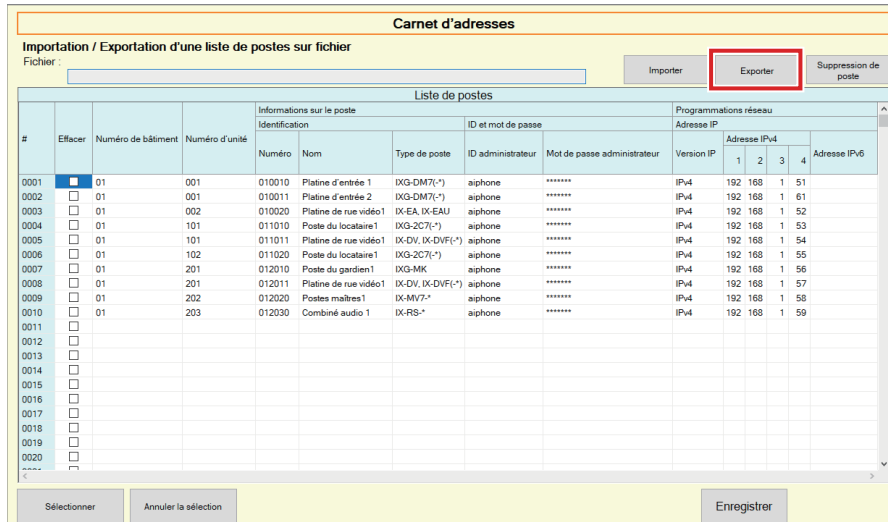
Carnet d'adresses

Importation / Exportation d'une liste de postes sur fichier
Fichier :

Importer | Exporter | Suppression de poste

Liste de postes

| # | Effacer | Numéro de bâtiment | Numéro d'unité | Numéro | Nom | Type de poste | ID administrateur | Mot de passe administrateur | Version IP | 1 | 2 | 3 | 4 | Adresse IPv6 |
|---|---|---|---|---|---|---|---|---|---|---|---|---|---|---|
| | | | | Informations sur le poste | | | | | Programmations réseau | | | | | |
| | | | | Identification | | | ID et mot de passe | | Adresse IP | Adresse IPv4 | | | | |
| 0001 | ☐ | 01 | 001 | 010010 | Platine d'entrée 1 | IXG-DM7(-*) | aiphone | ******* | IPv4 | 192 | 168 | 1 | 51 | |
| 0002 | ☐ | 01 | 001 | 010011 | Platine d'entrée 2 | IXG-DM7(-*) | aiphone | ******* | IPv4 | 192 | 168 | 1 | 61 | |
| 0003 | ☐ | 01 | 002 | 010020 | Platine de rue vidéo1 | IX-EA, IX-EAU | aiphone | ******* | IPv4 | 192 | 168 | 1 | 52 | |
| 0004 | ☐ | 01 | 101 | 011010 | Poste du locataire1 | IXG-2C7(-*) | aiphone | ******* | IPv4 | 192 | 168 | 1 | 53 | |
| 0005 | ☐ | 01 | 101 | 011011 | Platine de rue vidéo1 | IX-DV, IX-DVF(-*) | aiphone | ******* | IPv4 | 192 | 168 | 1 | 54 | |
| 0006 | ☐ | 01 | 102 | 011020 | Poste du locataire1 | IXG-2C7(-*) | aiphone | ******* | IPv4 | 192 | 168 | 1 | 55 | |
| 0007 | ☐ | 01 | 201 | 012010 | Poste du gardien1 | IXG-MK | aiphone | ******* | IPv4 | 192 | 168 | 1 | 56 | |
| 0008 | ☐ | 01 | 201 | 012011 | Platine de rue vidéo1 | IX-DV, IX-DVF(-*) | aiphone | ******* | IPv4 | 192 | 168 | 1 | 57 | |
| 0009 | ☐ | 01 | 202 | 012020 | Postes maîtres1 | IX-MV7-* | aiphone | ******* | IPv4 | 192 | 168 | 1 | 58 | |
| 0010 | ☐ | 01 | 203 | 012030 | Combiné audio 1 | IX-RS-* | aiphone | ******* | IPv4 | 192 | 168 | 1 | 59 | |
| 0011 | ☐ | | | | | | | | | | | | | |
| 0012 | ☐ | | | | | | | | | | | | | |
| 0013 | ☐ | | | | | | | | | | | | | |
| 0014 | ☐ | | | | | | | | | | | | | |
| 0015 | ☐ | | | | | | | | | | | | | |
| 0016 | ☐ | | | | | | | | | | | | | |
| 0017 | ☐ | | | | | | | | | | | | | |
| 0018 | ☐ | | | | | | | | | | | | | |
| 0019 | ☐ | | | | | | | | | | | | | |
| 0020 | ☐ | | | | | | | | | | | | | |

Sélectionner | Annuler la sélection | Enregistrer